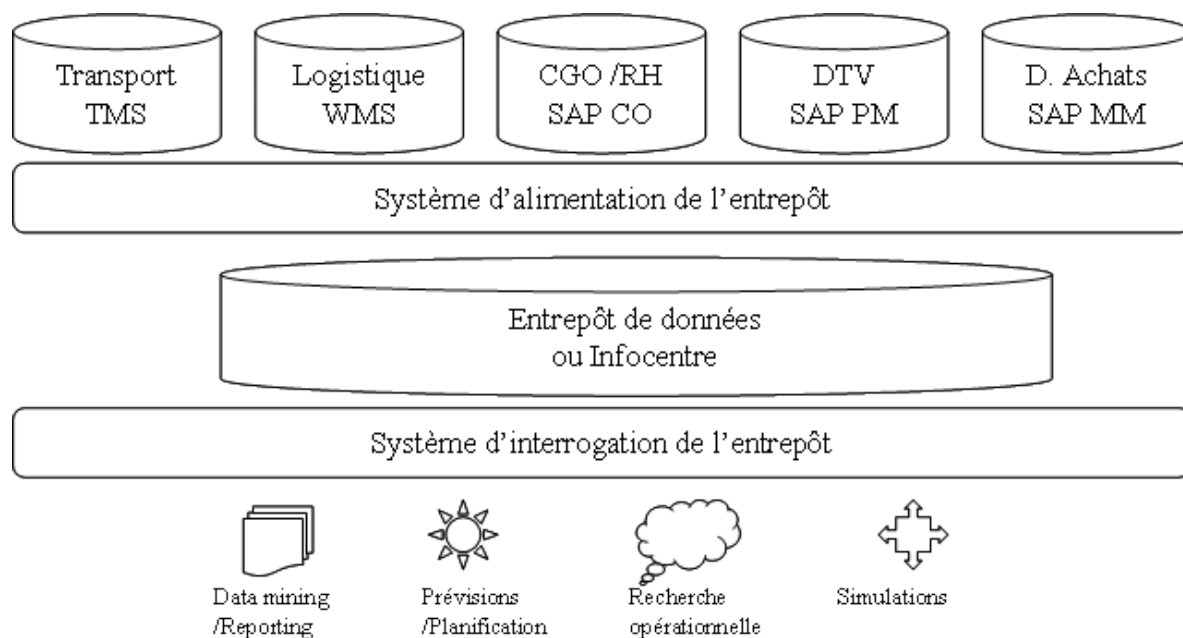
Transport
TMS

Logistique
WMS

CGO /RH
SAP CO

DTV
SAP PM

D. Achats
SAP MM

Système d’alimentation de l’entrepôt

Entrepôt de données
ou Infocentre

Système d’interrogation de l’entrepôt

Data mining
/Reporting

Prévisions
/Planification

Recherche
opérationnelle

Simulations